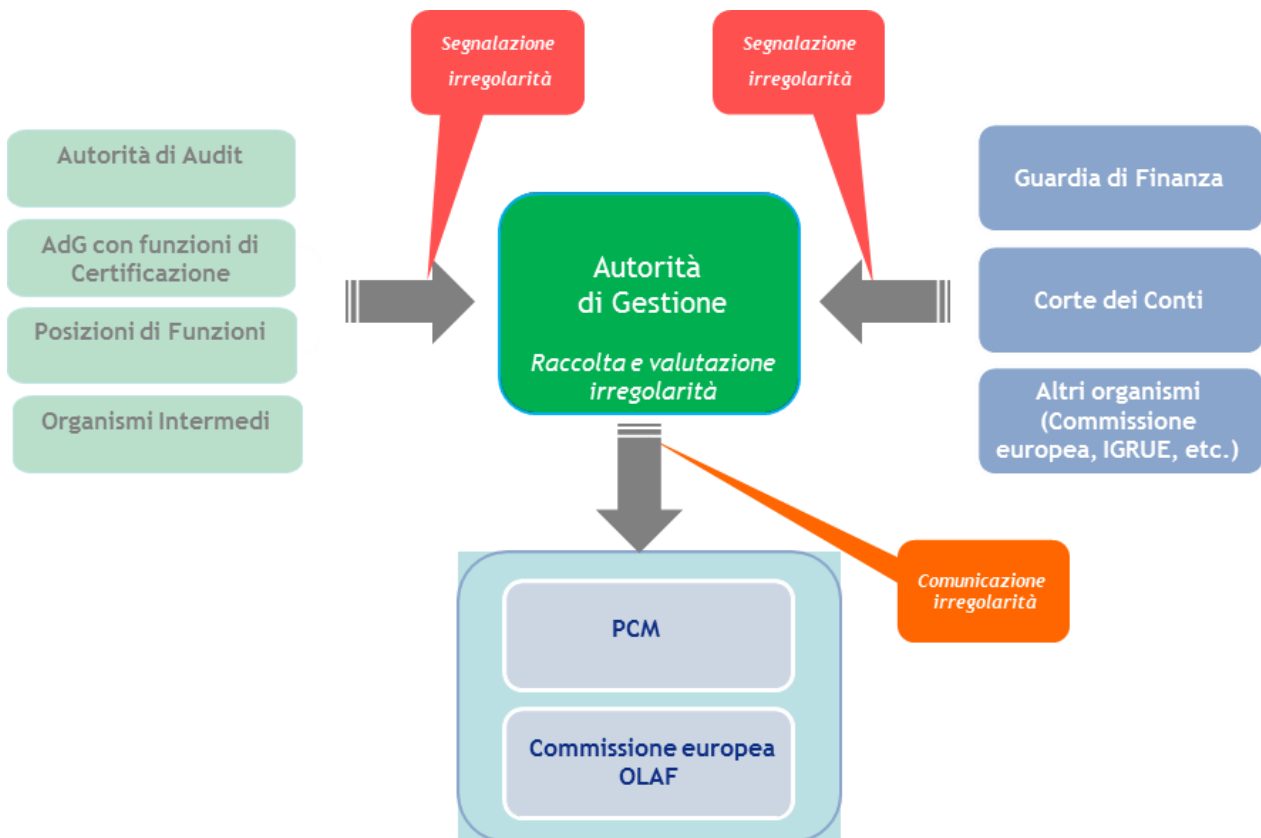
Segnalazione irregolarità

Segnalazione irregolarità

Autorità di Audit

AdG con funzioni di Certificazione

Posizioni di Funzioni

Organismi Intermedi

Autorità di Gestione

Raccolta e valutazione irregolarità

Guardia di Finanza

Corte dei Conti

Altri organismi (Commissione europea, IGRUE, etc.)

Comunicazione irregolarità

PCM

Commissione europea OLAF